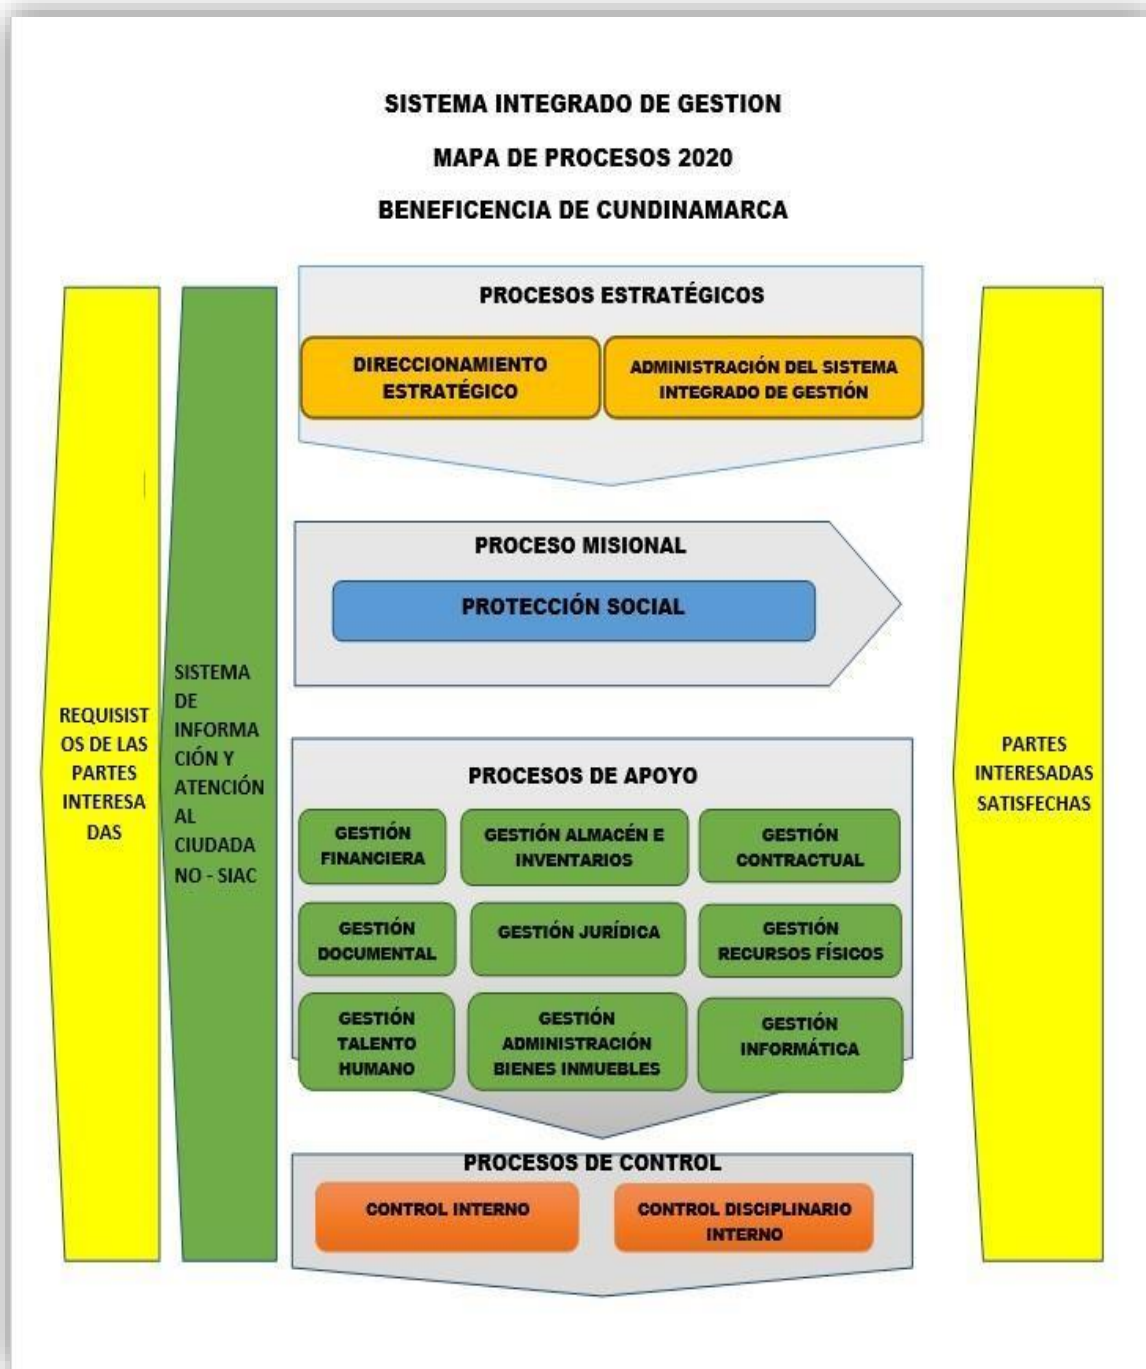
SISTEMA INTEGRADO DE GESTION

MAPA DE PROCESOS 2020

BENEFICENCIA DE CUNDINAMARCA

REQUISISTOS DE LAS PARTES INTERESADAS

SISTEMA DE INFORMACIÓN Y ATENCIÓN AL CIUDADANO - SIAC

PROCESOS ESTRATÉGICOS

DIRECCIONAMIENTO ESTRATÉGICO

ADMINISTRACIÓN DEL SISTEMA INTEGRADO DE GESTIÓN

PROCESO MISIONAL

PROTECCIÓN SOCIAL

PROCESOS DE APOYO

GESTIÓN FINANCIERA

GESTIÓN ALMACÉN E INVENTARIOS

GESTIÓN CONTRACTUAL

GESTIÓN DOCUMENTAL

GESTIÓN JURÍDICA

GESTIÓN RECURSOS FÍSICOS

GESTIÓN TALENTO HUMANO

GESTIÓN ADMINISTRACIÓN BIENES INMUEBLES

GESTIÓN INFORMÁTICA

PROCESOS DE CONTROL

CONTROL INTERNO

CONTROL DISCIPLINARIO INTERNO

PARTES INTERESADAS SATISFECHAS